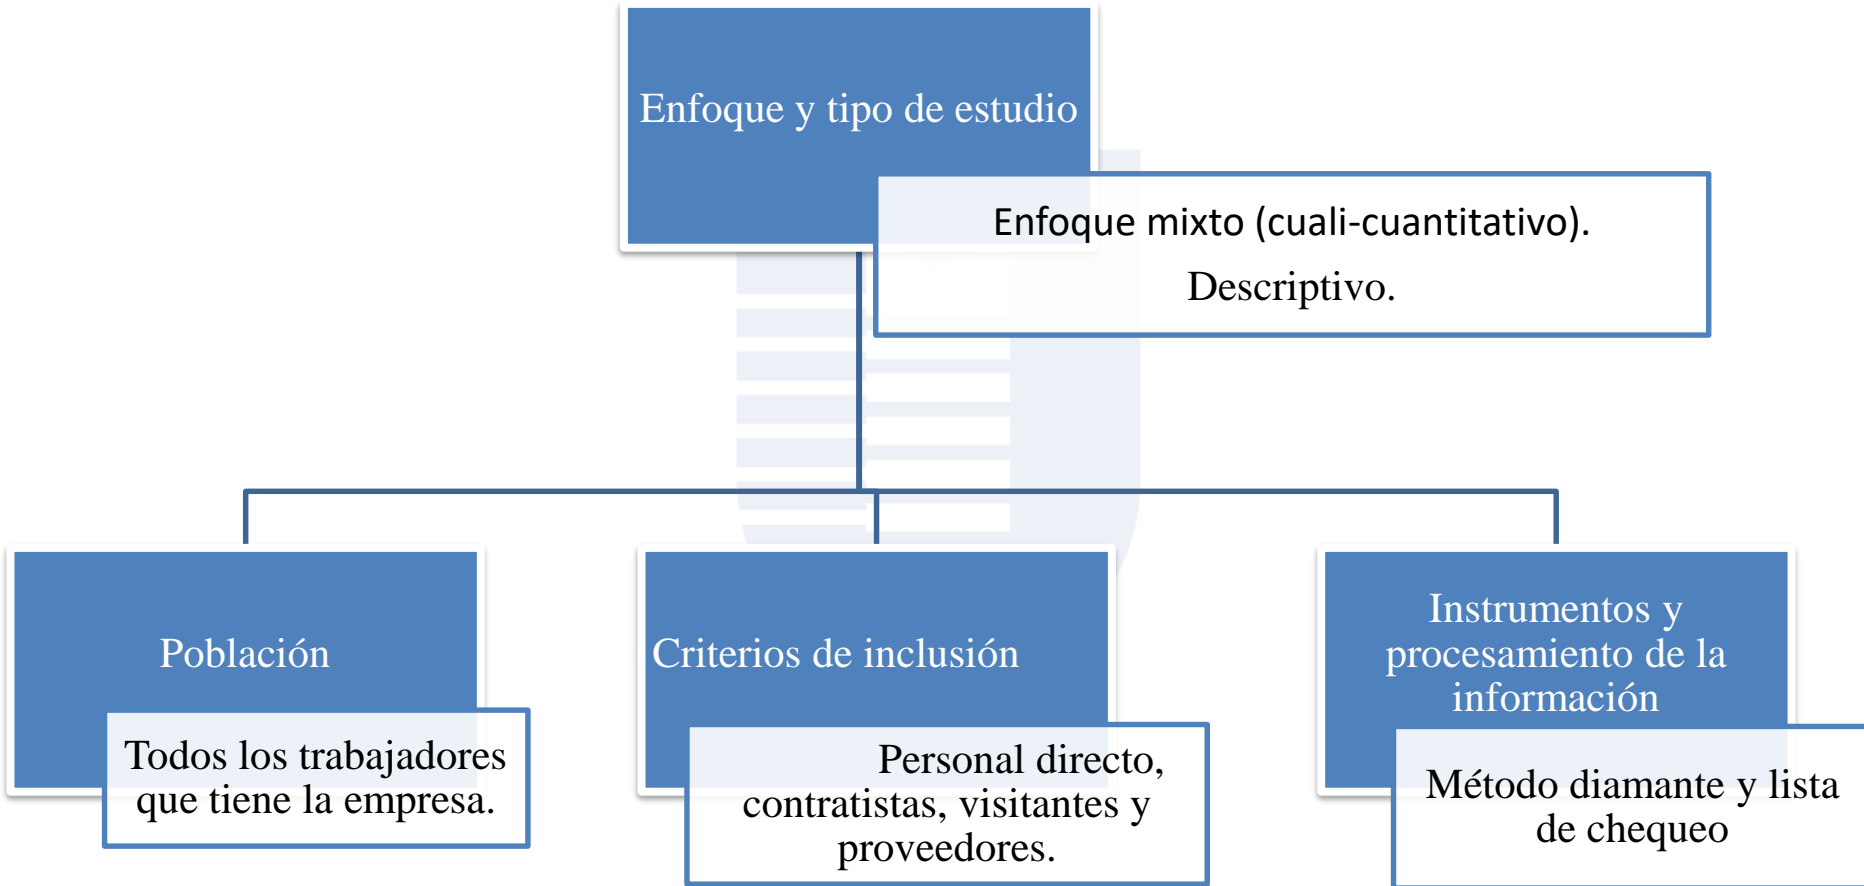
Enfoque y tipo de estudio

Enfoque mixto (cuali-cuantitativo).

Descriptivo.

Población

Todos los trabajadores que tiene la empresa.

Criterios de inclusión

Personal directo, contratistas, visitantes y proveedores.

Instrumentos y procesamiento de la información

Método diamante y lista de chequeo